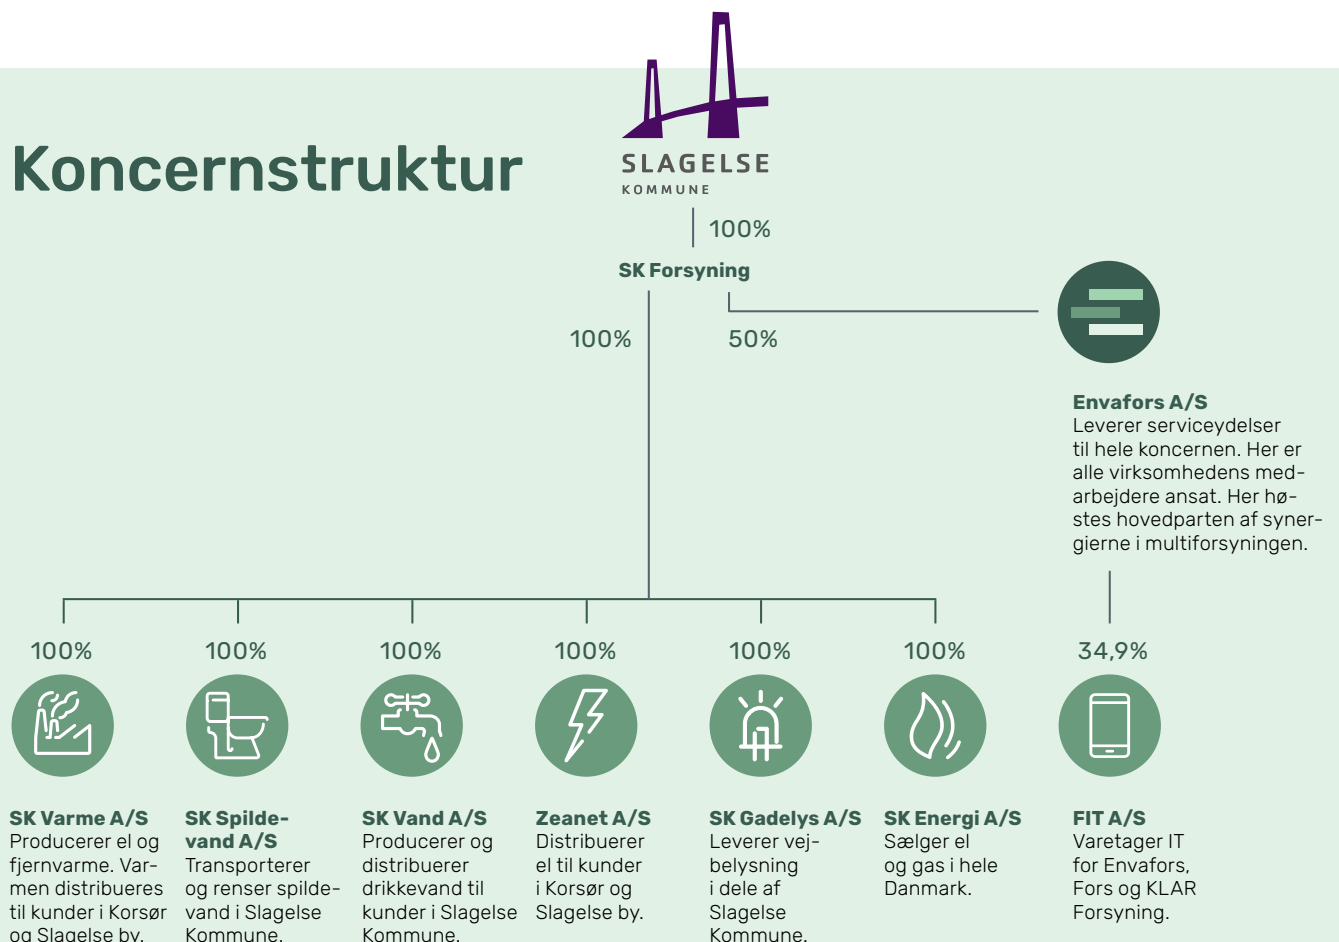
Koncernstruktur

SLAGELSE
KOMMUNE

100%

SK Forsyning

100%

50%

Envafors A/S
Leverer serviceydelser til hele koncernen. Her er alle virksomhedens medarbejdere ansat. Her høstes hovedparten af synergierne i multiforsyningen.

100%

100%

100%

100%

100%

100%

34,9%

SK Varme A/S
Producerer el og fjernvarme. Varmen distribueres til kunder i Korsør og Slagelse by.

SK Spildevand A/S
Transporterer og renser spildevand i Slagelse Kommune.

SK Vand A/S
Producerer og distribuerer drikkevand til kunder i Slagelse Kommune.

Zeanet A/S
Distribuerer el til kunder i Korsør og Slagelse by.

SK Gadelys A/S
Leverer vejbelysning i dele af Slagelse Kommune.

SK Energi A/S
Sælger el og gas i hele Danmark.

FIT A/S
Varetager IT for Envafors, Fors og KLAR Forsyning.